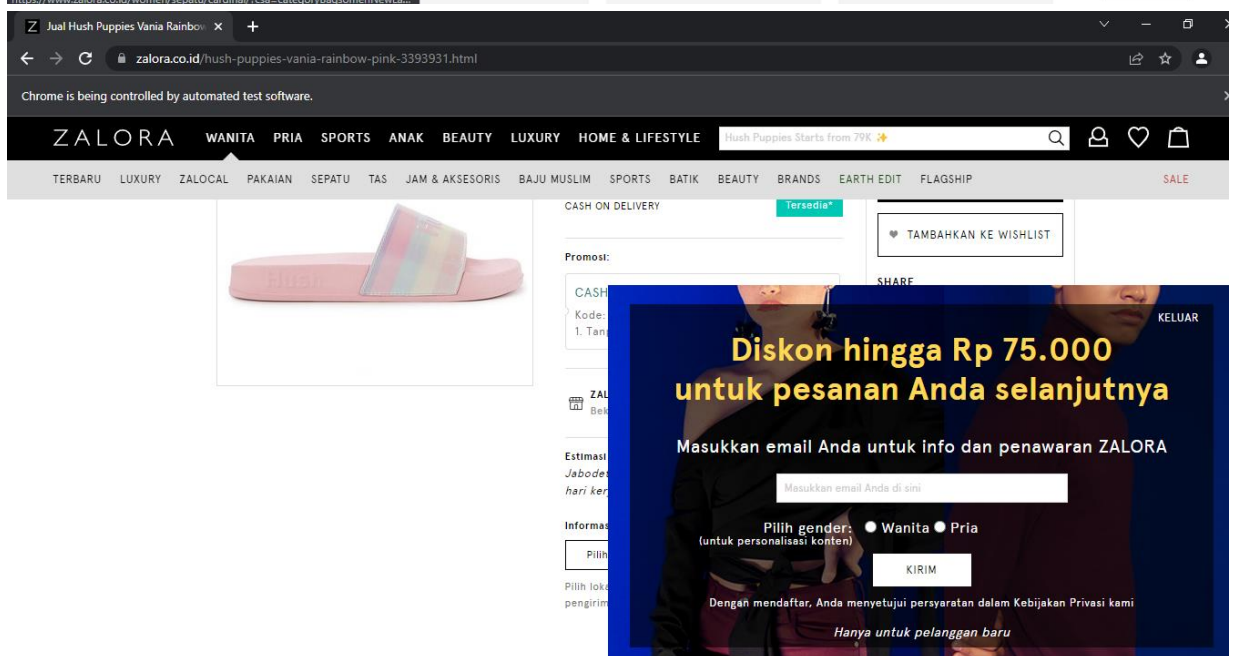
Jual Hush Puppies Vania Rainbow ×

zalora.co.id/hush-puppies-vania-rainbow-pink-3393931.html

Chrome is being controlled by automated test software.

ZALORA WANITA PRIA SPORTS ANAK BEAUTY LUXURY HOME & LIFESTYLE Hush Puppies Starts from 79K

TERBARU LUXURY ZALOCAL PAKAIAN SEPATU TAS JAM & AKSESORIS BAJU MUSLIM SPORTS BATIK BEAUTY BRANDS EARTH EDIT FLAGSHIP SALE

CASH ON DELIVERY Tersedia*

TAMBAHKAN KE WISHLIST

Promosi:

SHARE

CASH

Kode:

1. Tan

ZAL

Bek

Estimasi

Jabodes

hari ker

Informas

Pilih

Pilih lok

pengirim

KELUAR

Diskon hingga Rp 75.000 untuk pesanan Anda selanjutnya

Masukkan email Anda untuk info dan penawaran ZALORA

Masukkan email Anda di sini

Pilih gender: Wanita Pria
(untuk personalisasi konten)

KIRIM

Dengan mendaftar, Anda menyetujui persyaratan dalam Kebijakan Privasi kami

Hanya untuk pelanggan baru